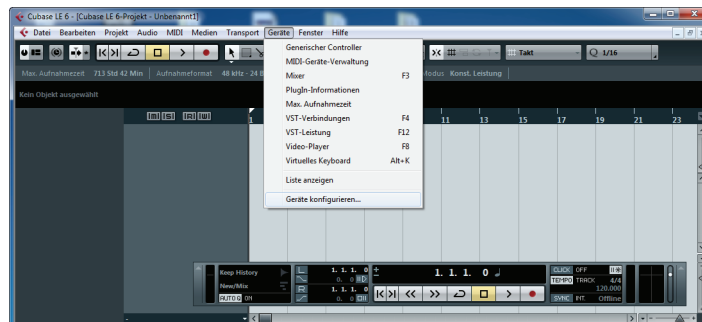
Cubase LE 6 - [Cubase LE 6-Projekt - Unbenannt1]

Datei Bearbeiten Projekt Audio MIDI Medien Transport Geräte Fenster Hilfe

Generischer Controller
MIDI-Geräte-Verwaltung
Mixer F3
PlugIn-Informationen
Max. Aufnahmezeit
VST-Verbindungen F4
VST-Leistung F12
Video-Player F8
Virtuelles Keyboard Alt+K
Liste anzeigen
Geräte konfigurieren...

Takt
1/16

Max. Aufnahmezeit 713 Std 42 Min Aufnahmeformat 48 kHz - 24 B
Modus Konst. Leistung

Kein Objekt ausgewählt

1 11 13 15 17 19 21 23

Keep History
New/Mix
AUTO Q ON

1. 1. 1. 0
0. 0. 0
1. 1. 1. 0
0. 0. 0

1. 1. 1. 0

CLICK OFF
TEMPO TRACK 4/4
120.000
SYNC INT. Offline